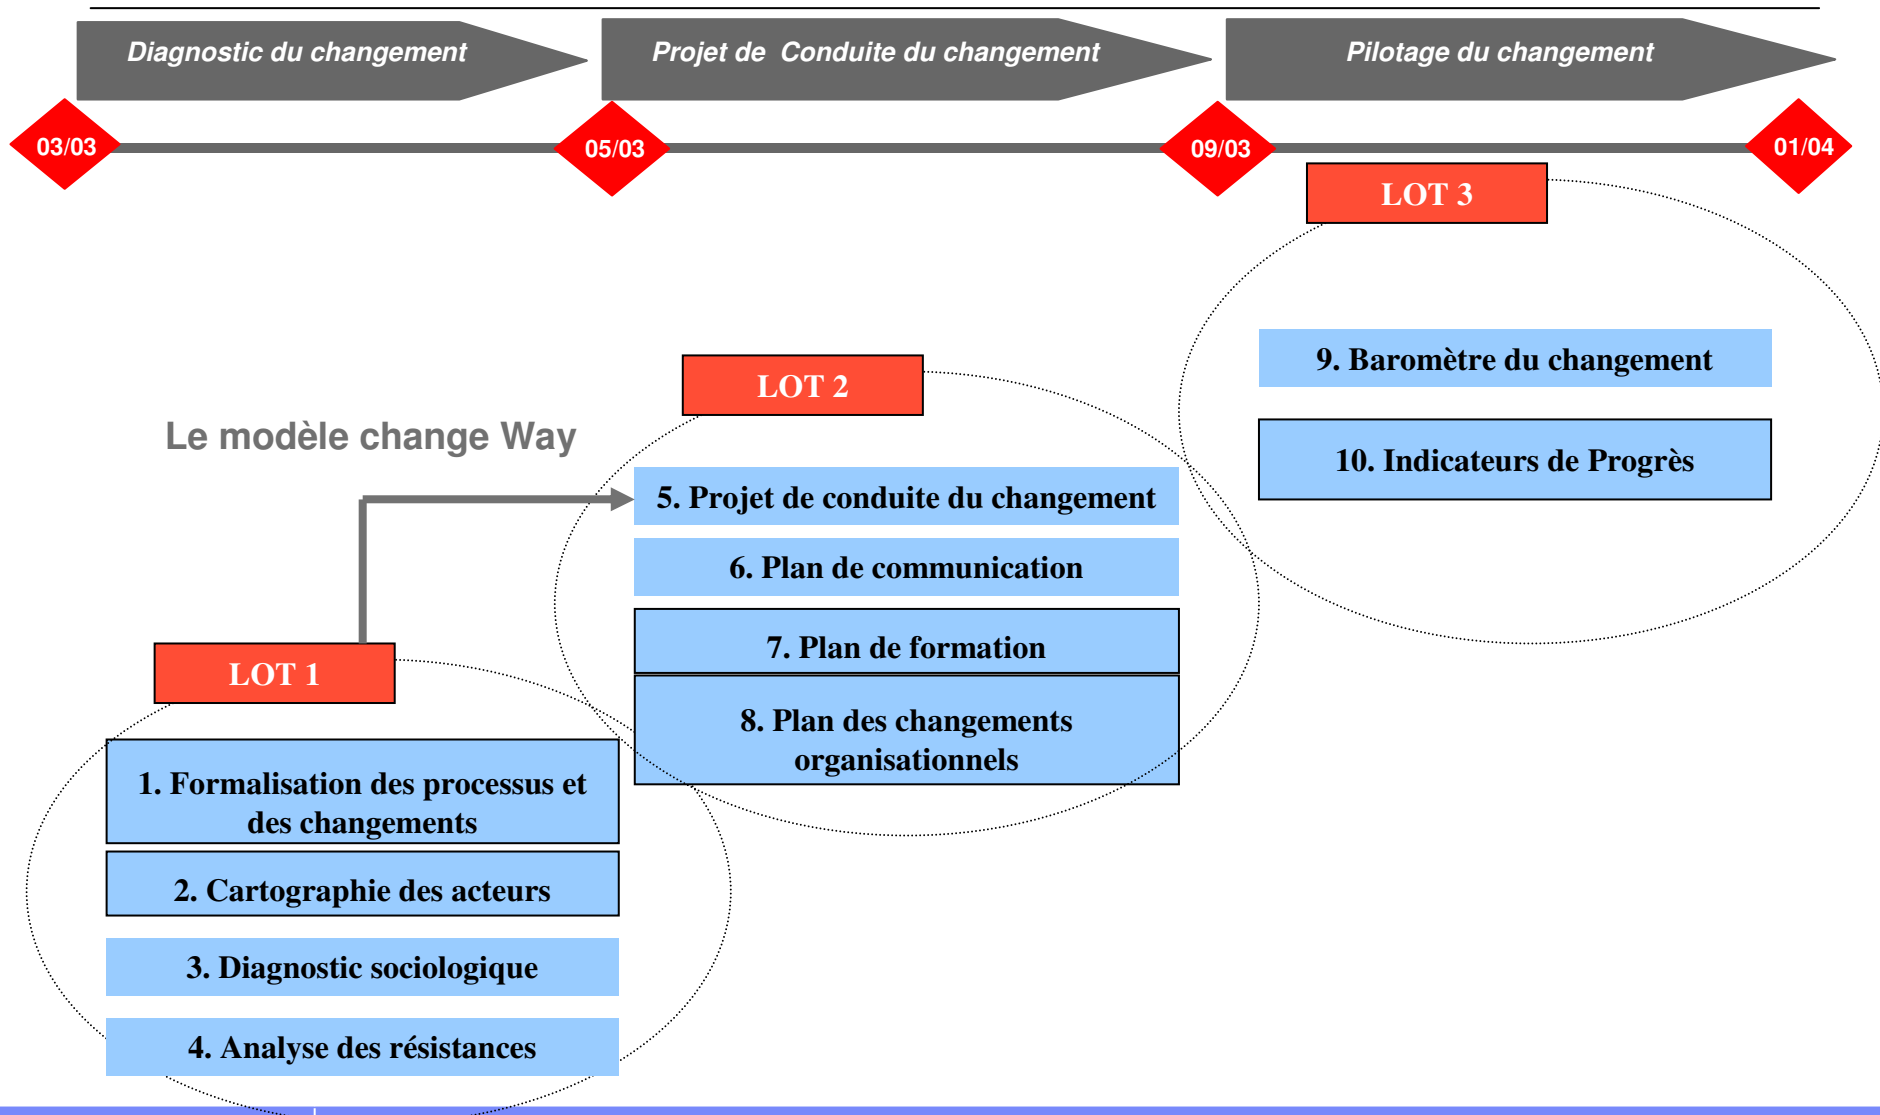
Diagnostic du changement

Projet de Conduite du changement

Pilotage du changement

03/03

05/03

09/03

01/04

LOT 3

9. Baromètre du changement

10. Indicateurs de Progrès

LOT 2

Le modèle change Way

5. Projet de conduite du changement

6. Plan de communication

7. Plan de formation

8. Plan des changements organisationnels

LOT 1

1. Formalisation des processus et des changements

2. Cartographie des acteurs

3. Diagnostic sociologique

4. Analyse des résistances